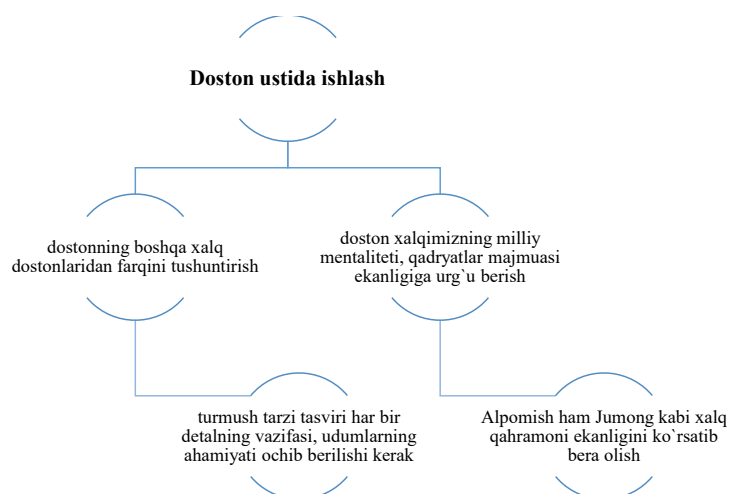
Doston ustida ishlash

dostonning boshqa xalq dostonlaridan farqini tushuntirish

doston xalqimizning milliy mentaliteti, qadryatlar majmuasi ekanligiga urg`u berish

turmush tarzi tasviri har bir detalning vazifasi, udumlarning ahamiyati ochib berilishi kerak

Alpomish ham Jumong kabi xalq qahramoni ekanligini ko`rsatib bera olish